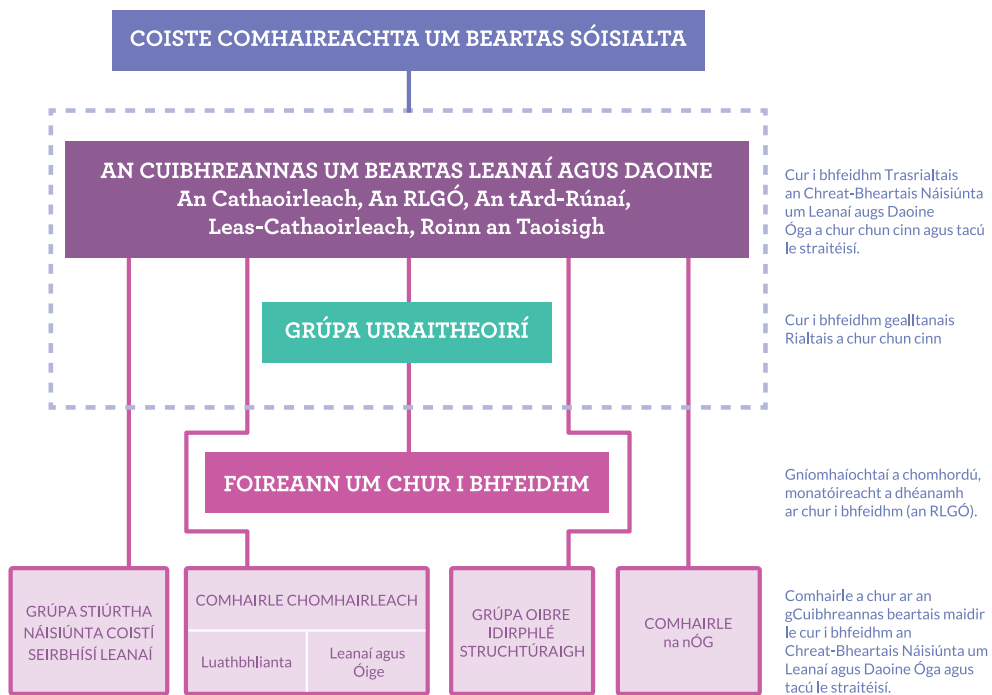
COISTE COMHAIREACHTA UM BEARTAS SÓISIALTA

AN CUIBHREANNAS UM BEARTAS LEANAÍ AGUS DAOINE
An Cathaoirleach, An RLGÓ, An tArd-Rúnaí,
Leas-Cathaoirleach, Roinn an Taoisigh

Cur i bhfeidhm Trasrialtais an Chreat-Bheartais Náisiúnta um Leanaí augs Daoine Óga a chur chun cinn agus tacú le straitéisí.

GRÚPA URRAITHEOIRÍ

Cur i bhfeidhm gealltanais Rialtais a chur chun cinn

FOIREANN UM CHUR I BHFEIDHM

Gníomhaíochtaí a chomhordú, monatóireacht a dhéanamh ar chur i bhfeidhm (an RLGÓ).

GRÚPA STIÚRTHA NÁISIÚNTA COISTÍ SEIRBHÍSÍ LEANAÍ

COMHAIRLE CHOMHAIRLEACH

Luathbhlianta

Leanaí agus Óige

GRÚPA OIBRE IDIRPHLÉ STRUCHTÚRAIGH

COMHAIRLE na nÓG

Comhairle a chur ar an gCuibhreannas beartais maidir le cur i bhfeidhm an Chreat-Bheartais Náisiúnta um Leanaí agus Daoine Óga agus tacú le straitéisí.